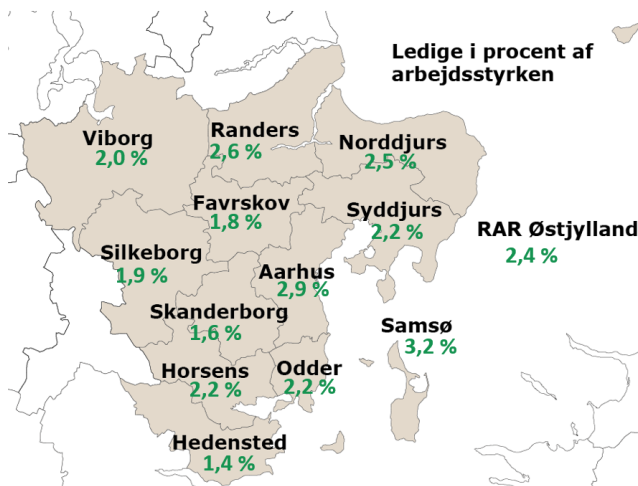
Ledige i procent af arbejdsstyrken

Viborg
2,0 %

Randers
2,6 %

Norddjurs
2,5 %

Favrskov
1,8 %

Syddjurs
2,2 %

RAR Østjylland
2,4 %

Silkeborg
1,9 %

Aarhus
2,9 %

Skanderborg
1,6 %

Samsø
3,2 %

Horsens
2,2 %

Odder
2,2 %

Hedensted
1,4 %